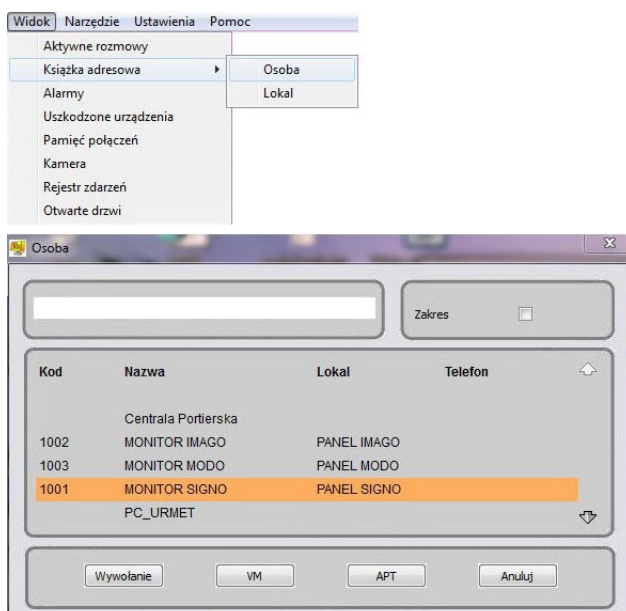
Widok Narzędzie Ustawienia Pomoc

Aktywne rozmowy
Książka adresowa
Osoba
Lokal
Alarmy
Uszkodzone urządzenia
Pamięć połączeń
Kamera
Rejestr zdarzeń
Otwarte drzwi

Osoba

Zakres

| Kod | Nazwa | Lokal | Telefon |
|---|---|---|---|
| | Centrala Portierska | | |
| 1002 | MONITOR IMAGO | PANEL IMAGO | |
| 1003 | MONITOR MODO | PANEL MODO | |
| 1001 | MONITOR SIGNO | PANEL SIGNO | |
| | PC_URMET | | |

Wywołanie VM APT Anuluj